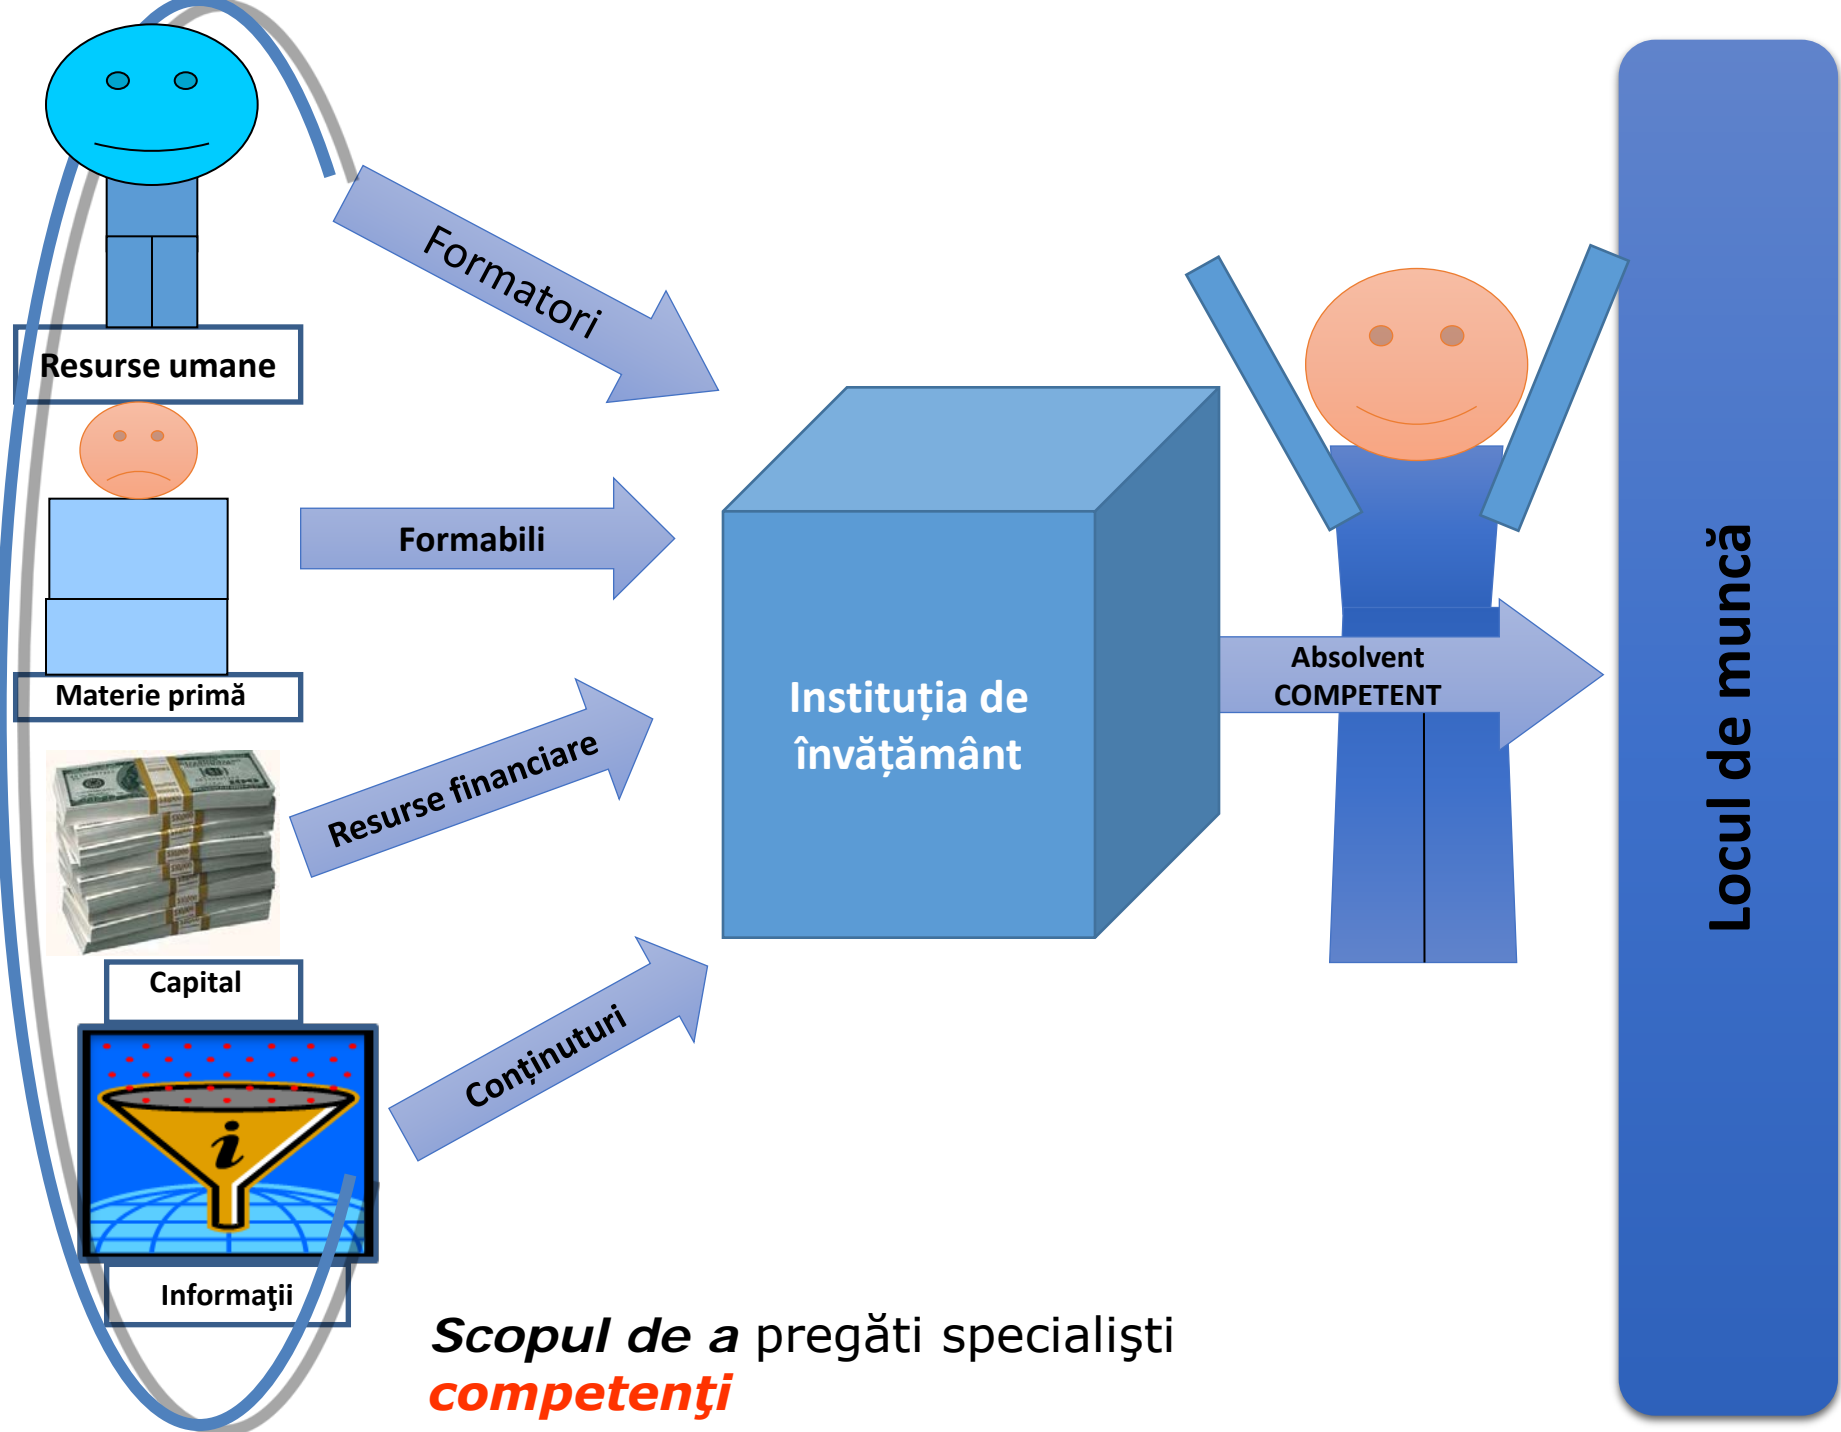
Resurse umane

Formatori

Materie primă

Formabili

Capital

Resurse financiare

Informaţii

Conținuturi

Instituția de învățământ

Absolvent COMPETENT

Locul de muncă

*Scopul de a* pregăti specialişti *competenţi*